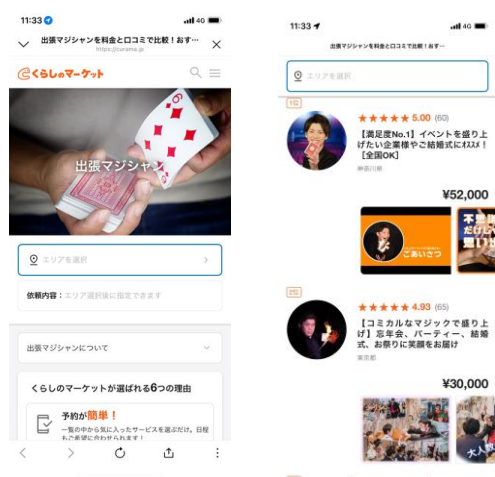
11:33 4G
出張マジシャンを料金と口コミで比較！おす…
https://curama.jp
くらしのマーケット
出張マジシャン
エリアを選択
依頼内容：エリア選択後に指定できます
出張マジシャンについて
くらしのマーケットが選ばれる6つの理由
予約が簡単！
一覧の中から気に入ったサービスを選ぶだけ。日程もご希望に合わせて

11:33 4G
出張マジシャンを料金と口コミで比較！おす…
エリアを選択
1位
★★★★★ 5.00 (60)
【満足度No.1】イベントを盛り上げたい企業様やご結婚式にオススメ！［全国OK］
神奈川県
¥52,000
ごあいさつ
不思議
だけじ
笑い
2位
★★★★★ 4.93 (65)
【コミカルなマジックで盛り上げ】忘年会、パーティー、結婚式、お祭りに笑顔をお届け
東京都
¥30,000
大人気